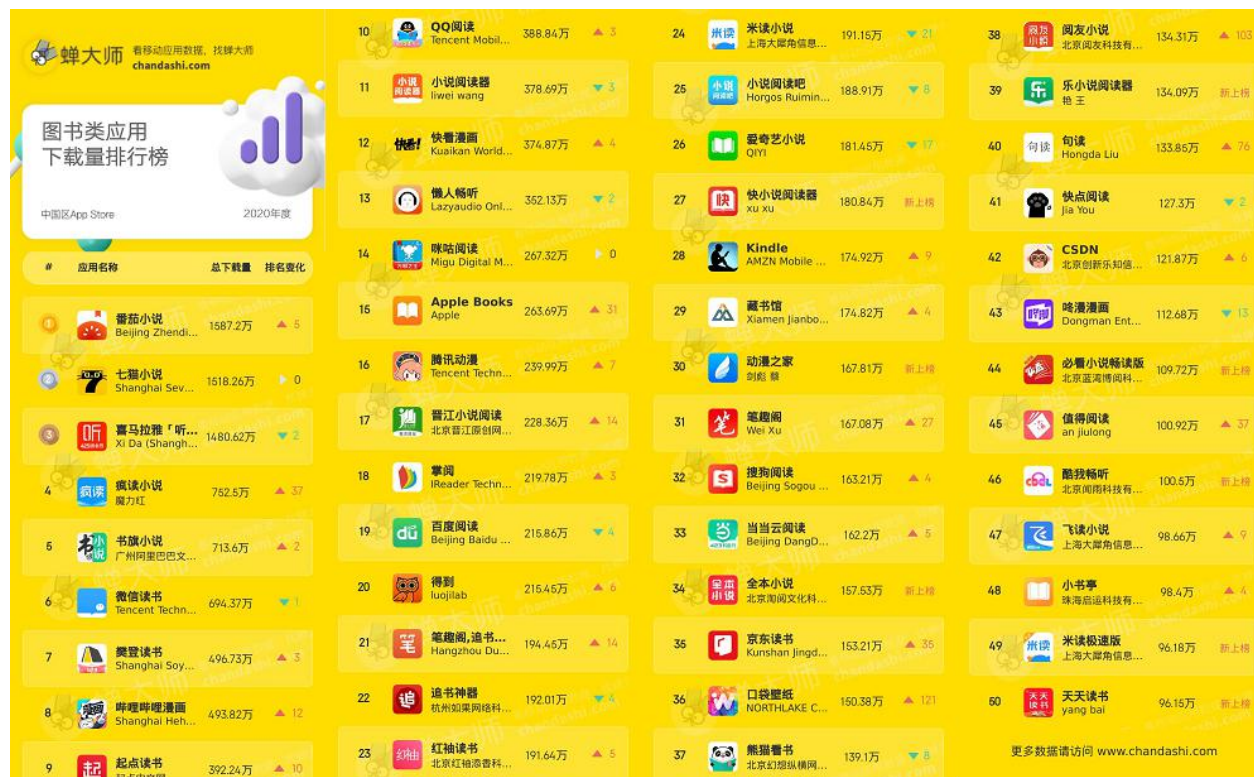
蝉大师 看移动应用数据，找蝉大师 chandashi.com

图书类应用
下载量排行榜

中国区App Store 2020年度

| # | 应用名称 | 总下载量 | 排名变化 |
|---|---|---|---|
| 1 | 番茄小说 Beijing Zhendi... | 1587.2万 | ▲5 |
| 2 | 七猫小说 Shanghai Sev... | 1518.26万 | ▶0 |
| 3 | 喜马拉雅「听... Xi Da (Shangh... | 1480.62万 | ▼2 |
| 4 | 疯读小说 魔力红 | 752.5万 | ▲37 |
| 5 | 书旗小说 广州阿里巴巴文... | 713.6万 | ▲2 |
| 6 | 微信读书 Tencent Techn... | 694.37万 | ▼1 |
| 7 | 樊登读书 Shanghai Soy... | 496.73万 | ▲3 |
| 8 | 哔哩哔哩漫画 Shanghai Heh... | 493.82万 | ▲12 |
| 9 | 起点读书 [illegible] | 392.24万 | ▲10 |
| 10 | QQ阅读 Tencent Mobil... | 388.84万 | ▲3 |
| 11 | 小说阅读器 liwei wang | 378.69万 | ▼3 |
| 12 | 快看漫画 Kuaikan World... | 374.87万 | ▲4 |
| 13 | 懒人畅听 Lazyaudio Onl... | 352.13万 | ▼2 |
| 14 | 咪咕阅读 Migu Digital M... | 267.32万 | ▶0 |
| 15 | Apple Books Apple | 263.69万 | ▲31 |
| 16 | 腾讯动漫 Tencent Techn... | 239.99万 | ▲7 |
| 17 | 晋江小说阅读 北京晋江原创网... | 228.36万 | ▲14 |
| 18 | 掌阅 IReader Techn... | 219.78万 | ▲3 |
| 19 | 百度阅读 Beijing Baidu ... | 215.86万 | ▼4 |
| 20 | 得到 luojilab | 215.45万 | ▲6 |
| 21 | 笔趣阁,追书... Hangzhou Du... | 194.45万 | ▲14 |
| 22 | 追书神器 杭州如果网络科... | 192.01万 | ▼4 |
| 23 | 红袖读书 北京红袖添香科... | 191.64万 | ▲5 |
| 24 | 米读小说 上海大犀角信息... | 191.15万 | ▼21 |
| 25 | 小说阅读吧 Horgos Ruimin... | 188.91万 | ▼8 |
| 26 | 爱奇艺小说 QIYI | 181.45万 | ▼17 |
| 27 | 快小说阅读器 xu xu | 180.84万 | 新上榜 |
| 28 | Kindle AMZN Mobile ... | 174.92万 | ▲9 |
| 29 | 藏书馆 Xiamen Jianbo... | 174.82万 | ▲4 |
| 30 | 动漫之家 剑彪 蔡 | 167.81万 | 新上榜 |
| 31 | 笔趣阁 Wei Xu | 167.08万 | ▲27 |
| 32 | 搜狗阅读 Beijing Sogou ... | 163.21万 | ▲4 |
| 33 | 当当云阅读 Beijing DangD... | 162.2万 | ▲5 |
| 34 | 全本小说 北京闻阅文化科... | 157.53万 | 新上榜 |
| 35 | 京东读书 Kunshan Jingd... | 153.21万 | ▲35 |
| 36 | 口袋壁纸 NORTHLAKE C... | 150.38万 | ▲121 |
| 37 | 熊猫看书 北京幻想纵横网... | 139.1万 | ▼8 |
| 38 | 阅友小说 北京阅友科技有... | 134.31万 | ▲103 |
| 39 | 乐小说阅读器 艳 王 | 134.09万 | 新上榜 |
| 40 | 句读 Hongda Liu | 133.85万 | ▲76 |
| 41 | 快点阅读 Jia You | 127.37万 | ▼2 |
| 42 | CSDN 北京创新乐知信... | 121.87万 | ▲6 |
| 43 | 咚漫漫画 Dongman Ent... | 112.68万 | ▼13 |
| 44 | 必看小说畅读版 北京蓝湾博阅科... | 109.72万 | 新上榜 |
| 45 | 值得阅读 an jiulong | 100.92万 | ▲37 |
| 46 | 酷我畅听 北京酷我科技有... | 100.5万 | 新上榜 |
| 47 | 飞读小说 上海大犀角信息... | 98.66万 | ▲9 |
| 48 | 小书亭 珠海启运科技有... | 98.4万 | ▲4 |
| 49 | 米读极速版 上海大犀角信息... | 96.18万 | 新上榜 |
| 50 | 天天读书 yang bai | 96.15万 | 新上榜 |

更多数据请访问 www.chandashi.com